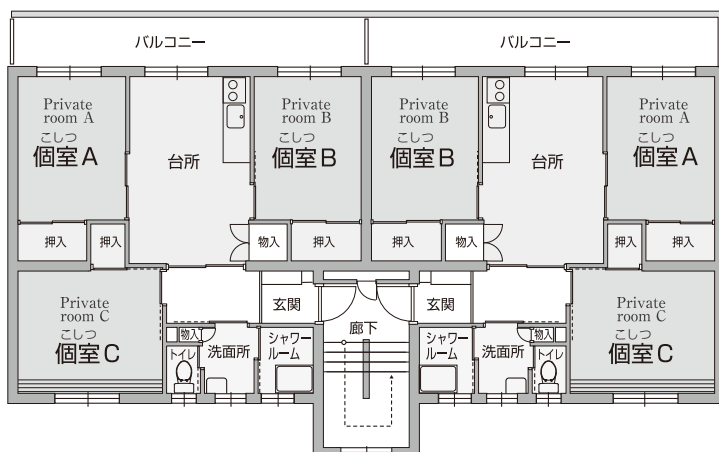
バルコニー

バルコニー

Private room A
こしつ
個室A

台所

Private room B
こしつ
個室B

Private room B
こしつ
個室B

台所

Private room A
こしつ
個室A

押入

押入

物入

押入

押入

物入

押入

押入

Private room C
こしつ
個室C

玄関

玄関

Private room C
こしつ
個室C

物入

廊下

物入

トイレ

洗面所

シャワールーム

シャワールーム

洗面所

トイレ